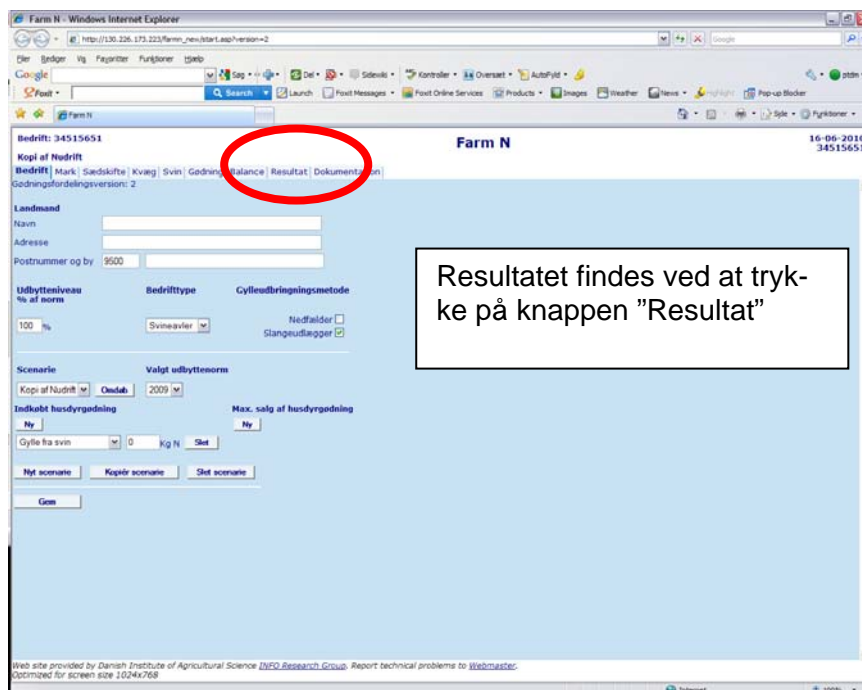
Farm N - Windows Internet Explorer

http://130.226.173.223/farmn_new/start.asp?version=2

Filer Rediger Vis Favoritter Funktioner Hjælp

Google Søg Del Sidevisk Kontroller Oversæt AutoFyld

Foxit Search Launch Foxit Messages Foxit Online Services Products Images Weather News Pop-up Blocker

Farm N

Side Funktioner

Bedrift: 34515651

Farm N

16-06-2010 34515651

Kopi af Nudrift

Bedrift | Mark | Sædskifte | Kvæg | Svin | Gødning | Balance | Resultat | Dokumentation

Gødningsfordelingsversion: 2

Landmand

Navn

Adresse

Postnummer og by 9500

Udbytteniveau % af norm

100 %

Bedrifttype

Svineavler

Gylleudbringningsmetode

Nedfælder

Slangeudlægger

Scenarie

Kopi af Nudrift Omdøb

Valgt udbyttenorm

2009

Indkøbt husdyrgødning

Ny

Gylle fra svin 0 Kg N Slet

Max. salg af husdyrgødning

Ny

Nyt scenarie Kopiér scenarie Slet scenarie

Gem

Resultatet findes ved at trykke på knappen ”Resultat”

Web site provided by Danish Institute of Agricultural Science INFO Research Group. Report technical problems to Webmaster.
Optimized for screen size 1024x768

Internet